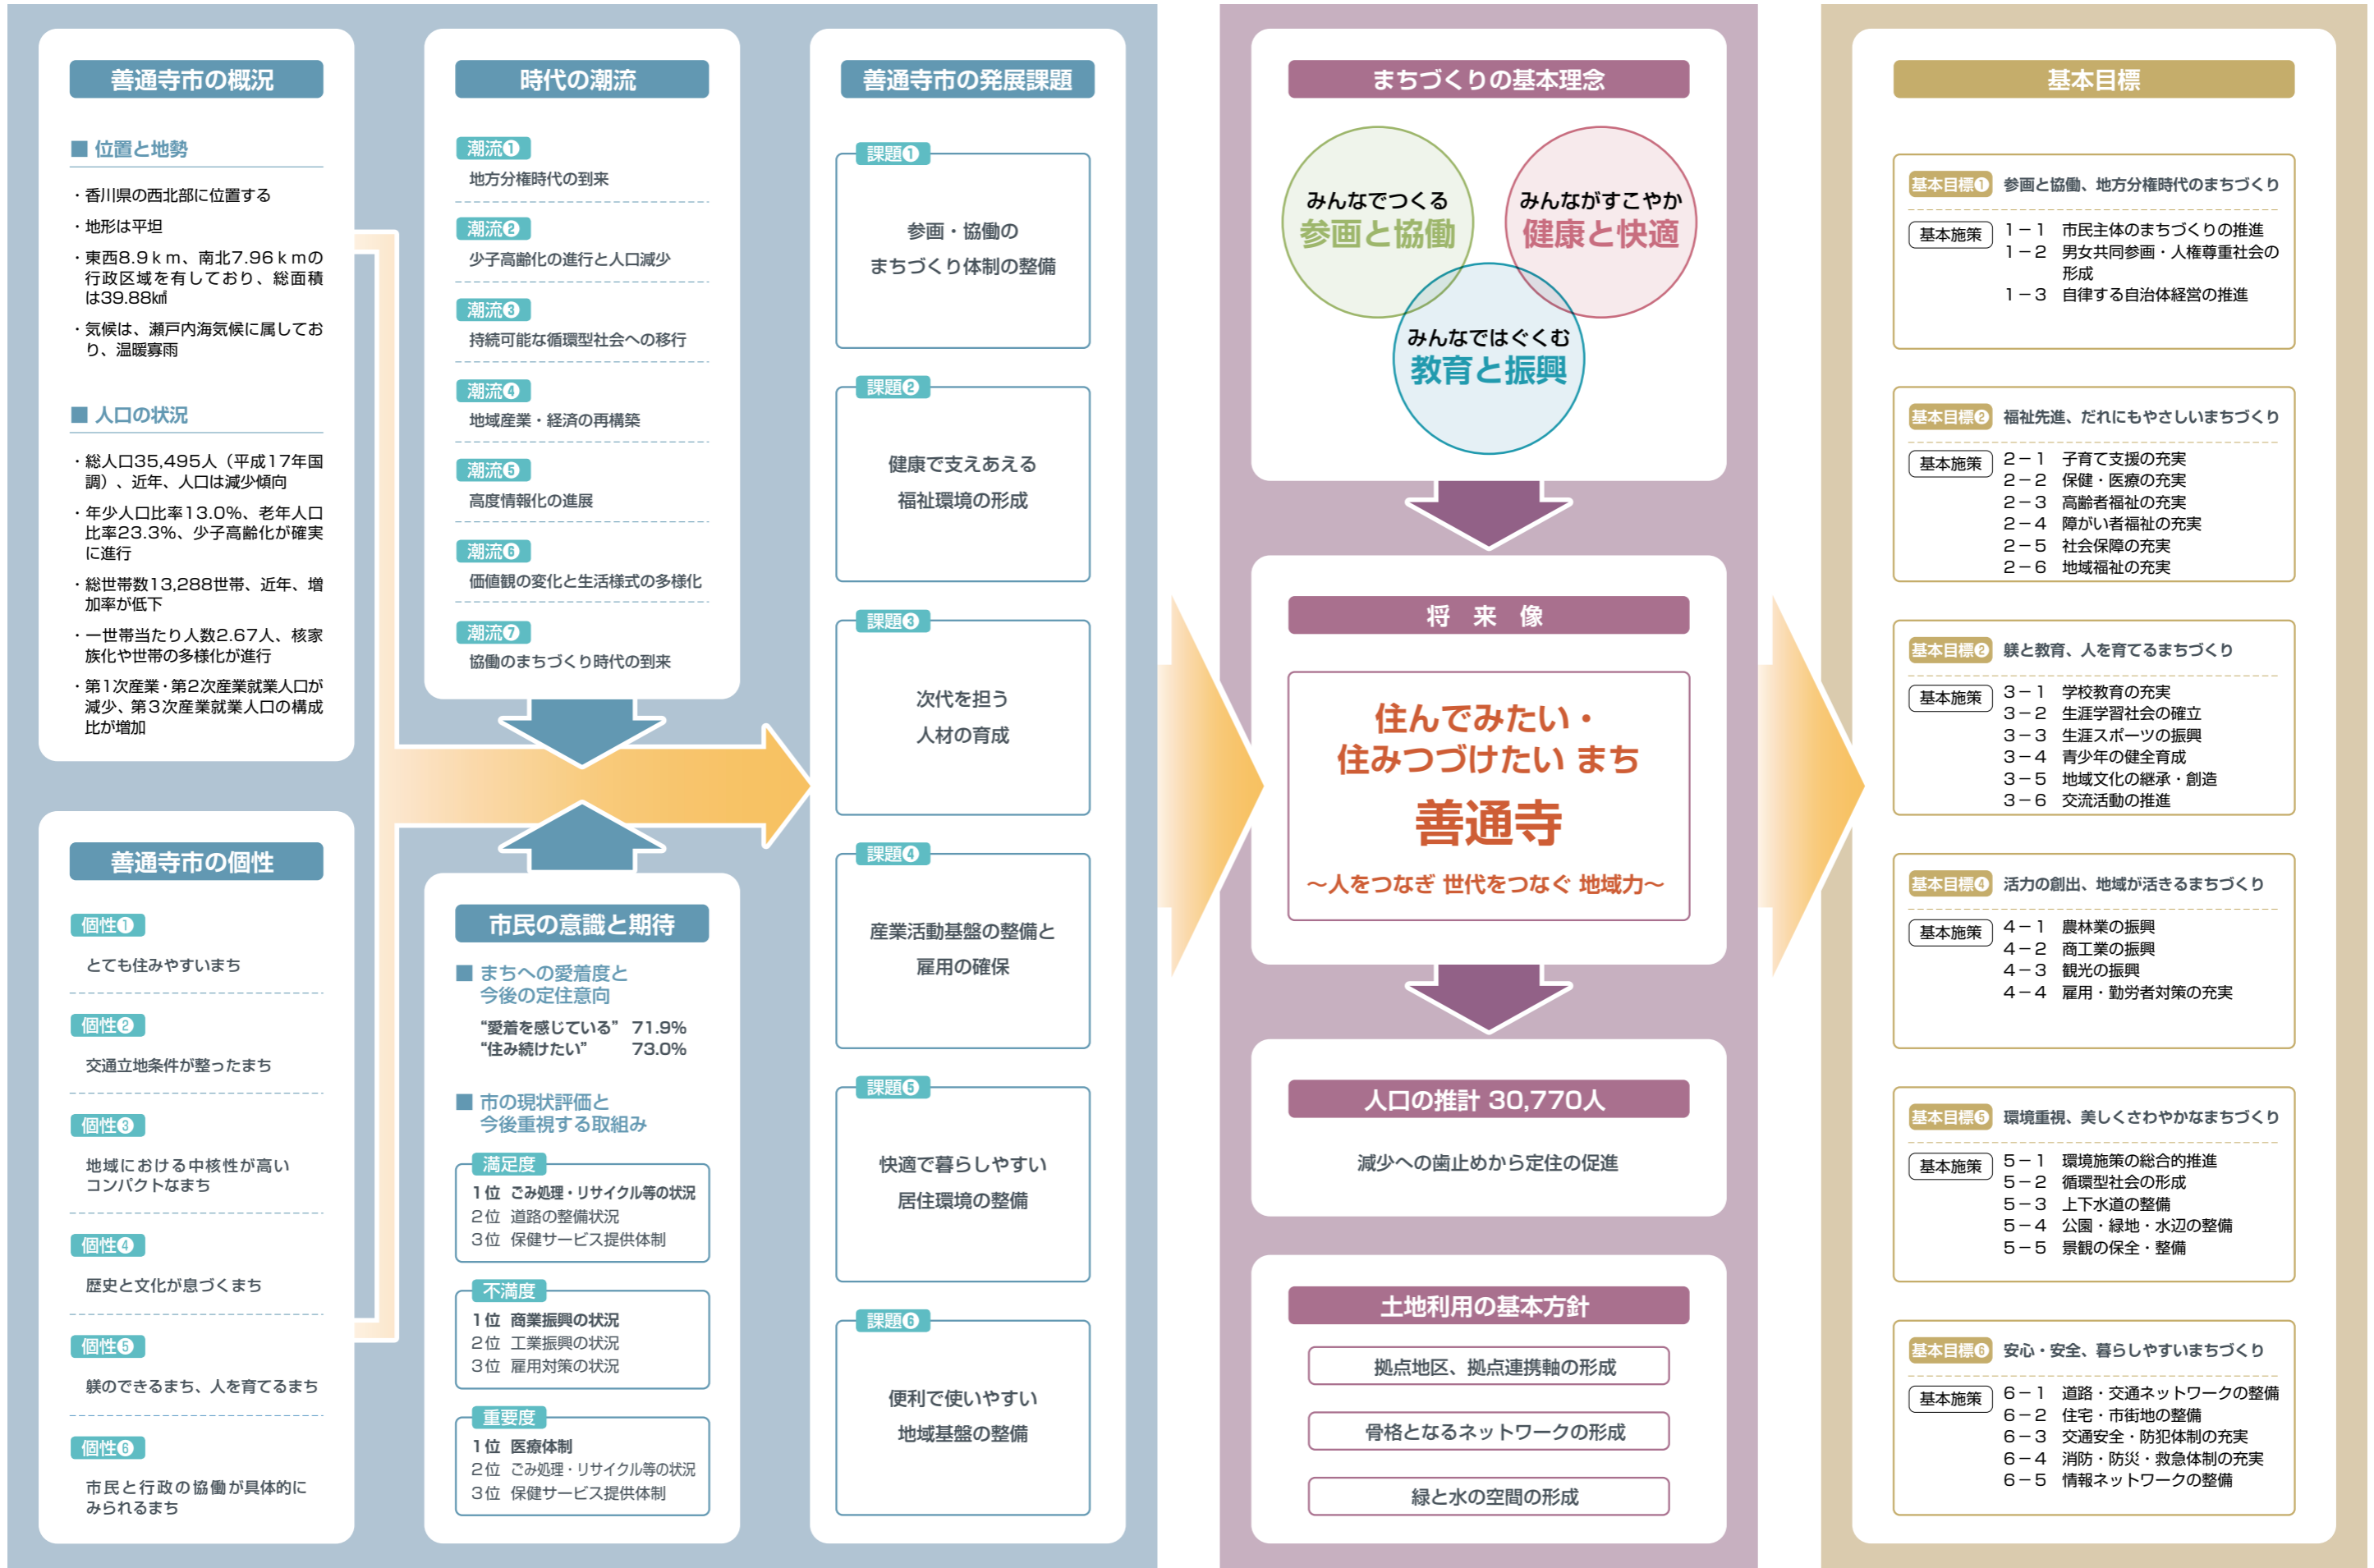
善通寺市の概況

■ 位置と地勢

・香川県の西北部に位置する
・地形は平坦
・東西8.9ｋｍ、南北7.96ｋｍの行政区域を有しており、総面積は39.88㎢
・気候は、瀬戸内海気候に属しており、温暖寡雨

■ 人口の状況

・総人口35,495人（平成17年国調）、近年、人口は減少傾向
・年少人口比率13.0%、老年人口比率23.3%、少子高齢化が確実に進行
・総世帯数13,288世帯、近年、増加率が低下
・一世帯当たり人数2.67人、核家族化や世帯の多様化が進行
・第1次産業・第2次産業就業人口が減少、第3次産業就業人口の構成比が増加

善通寺市の個性

個性❶
とても住みやすいまち

個性❷
交通立地条件が整ったまち

個性❸
地域における中核性が高いコンパクトなまち

個性❹
歴史と文化が息づくまち

個性❺
躾のできるまち、人を育てるまち

個性❻
市民と行政の協働が具体的にみられるまち

時代の潮流

潮流❶
地方分権時代の到来

潮流❷
少子高齢化の進行と人口減少

潮流❸
持続可能な循環型社会への移行

潮流❹
地域産業・経済の再構築

潮流❺
高度情報化の進展

潮流❻
価値観の変化と生活様式の多様化

潮流❼
協働のまちづくり時代の到来

市民の意識と期待

■ まちへの愛着度と今後の定住意向

“愛着を感じている” 71.9%
“住み続けたい” 73.0%

■ 市の現状評価と今後重視する取組み

満足度
1位 ごみ処理・リサイクル等の状況
2位 道路の整備状況
3位 保健サービス提供体制

不満度
1位 商業振興の状況
2位 工業振興の状況
3位 雇用対策の状況

重要度
1位 医療体制
2位 ごみ処理・リサイクル等の状況
3位 保健サービス提供体制

善通寺市の発展課題

課題❶
参画・協働のまちづくり体制の整備

課題❷
健康で支えあえる福祉環境の形成

課題❸
次代を担う人材の育成

課題❹
産業活動基盤の整備と雇用の確保

課題❺
快適で暮らしやすい居住環境の整備

課題❻
便利で使いやすい地域基盤の整備

まちづくりの基本理念

みんなでつくる
参画と協働

みんながすこやか
健康と快適

みんなではぐくむ
教育と振興

将 来 像

住んでみたい・
住みつづけたい まち
善通寺
～人をつなぎ 世代をつなぐ 地域力～

人口の推計 30,770人

減少への歯止めから定住の促進

土地利用の基本方針

拠点地区、拠点連携軸の形成

骨格となるネットワークの形成

緑と水の空間の形成

基本目標

基本目標❶ 参画と協働、地方分権時代のまちづくり
基本施策
1－1 市民主体のまちづくりの推進
1－2 男女共同参画・人権尊重社会の形成
1－3 自律する自治体経営の推進

基本目標❷ 福祉先進、だれにもやさしいまちづくり
基本施策
2－1 子育て支援の充実
2－2 保健・医療の充実
2－3 高齢者福祉の充実
2－4 障がい者福祉の充実
2－5 社会保障の充実
2－6 地域福祉の充実

基本目標❸ 躾と教育、人を育てるまちづくり
基本施策
3－1 学校教育の充実
3－2 生涯学習社会の確立
3－3 生涯スポーツの振興
3－4 青少年の健全育成
3－5 地域文化の継承・創造
3－6 交流活動の推進

基本目標❹ 活力の創出、地域が活きるまちづくり
基本施策
4－1 農林業の振興
4－2 商工業の振興
4－3 観光の振興
4－4 雇用・勤労者対策の充実

基本目標❺ 環境重視、美しくさわやかなまちづくり
基本施策
5－1 環境施策の総合的推進
5－2 循環型社会の形成
5－3 上下水道の整備
5－4 公園・緑地・水辺の整備
5－5 景観の保全・整備

基本目標❻ 安心・安全、暮らしやすいまちづくり
基本施策
6－1 道路・交通ネットワークの整備
6－2 住宅・市街地の整備
6－3 交通安全・防犯体制の充実
6－4 消防・防災・救急体制の充実
6－5 情報ネットワークの整備